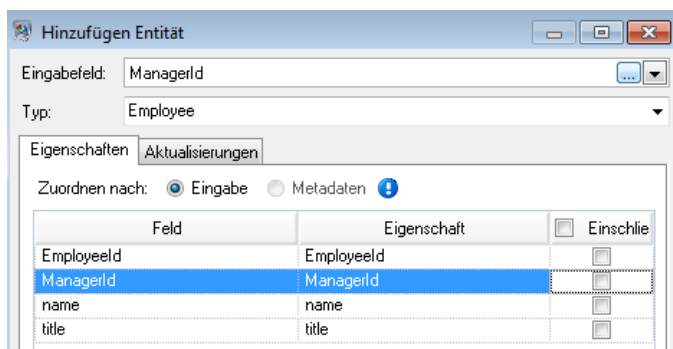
Hinzufügen Entität

Eingabefeld: ManagerId

Typ: Employee

Eigenschaften | Aktualisierungen

Zuordnen nach: Eingabe Metadaten

| Feld | Eigenschaft | Einschlie |
|---|---|---|
| EmployeeId | EmployeeId | |
| ManagerId | ManagerId | |
| name | name | |
| title | title | |